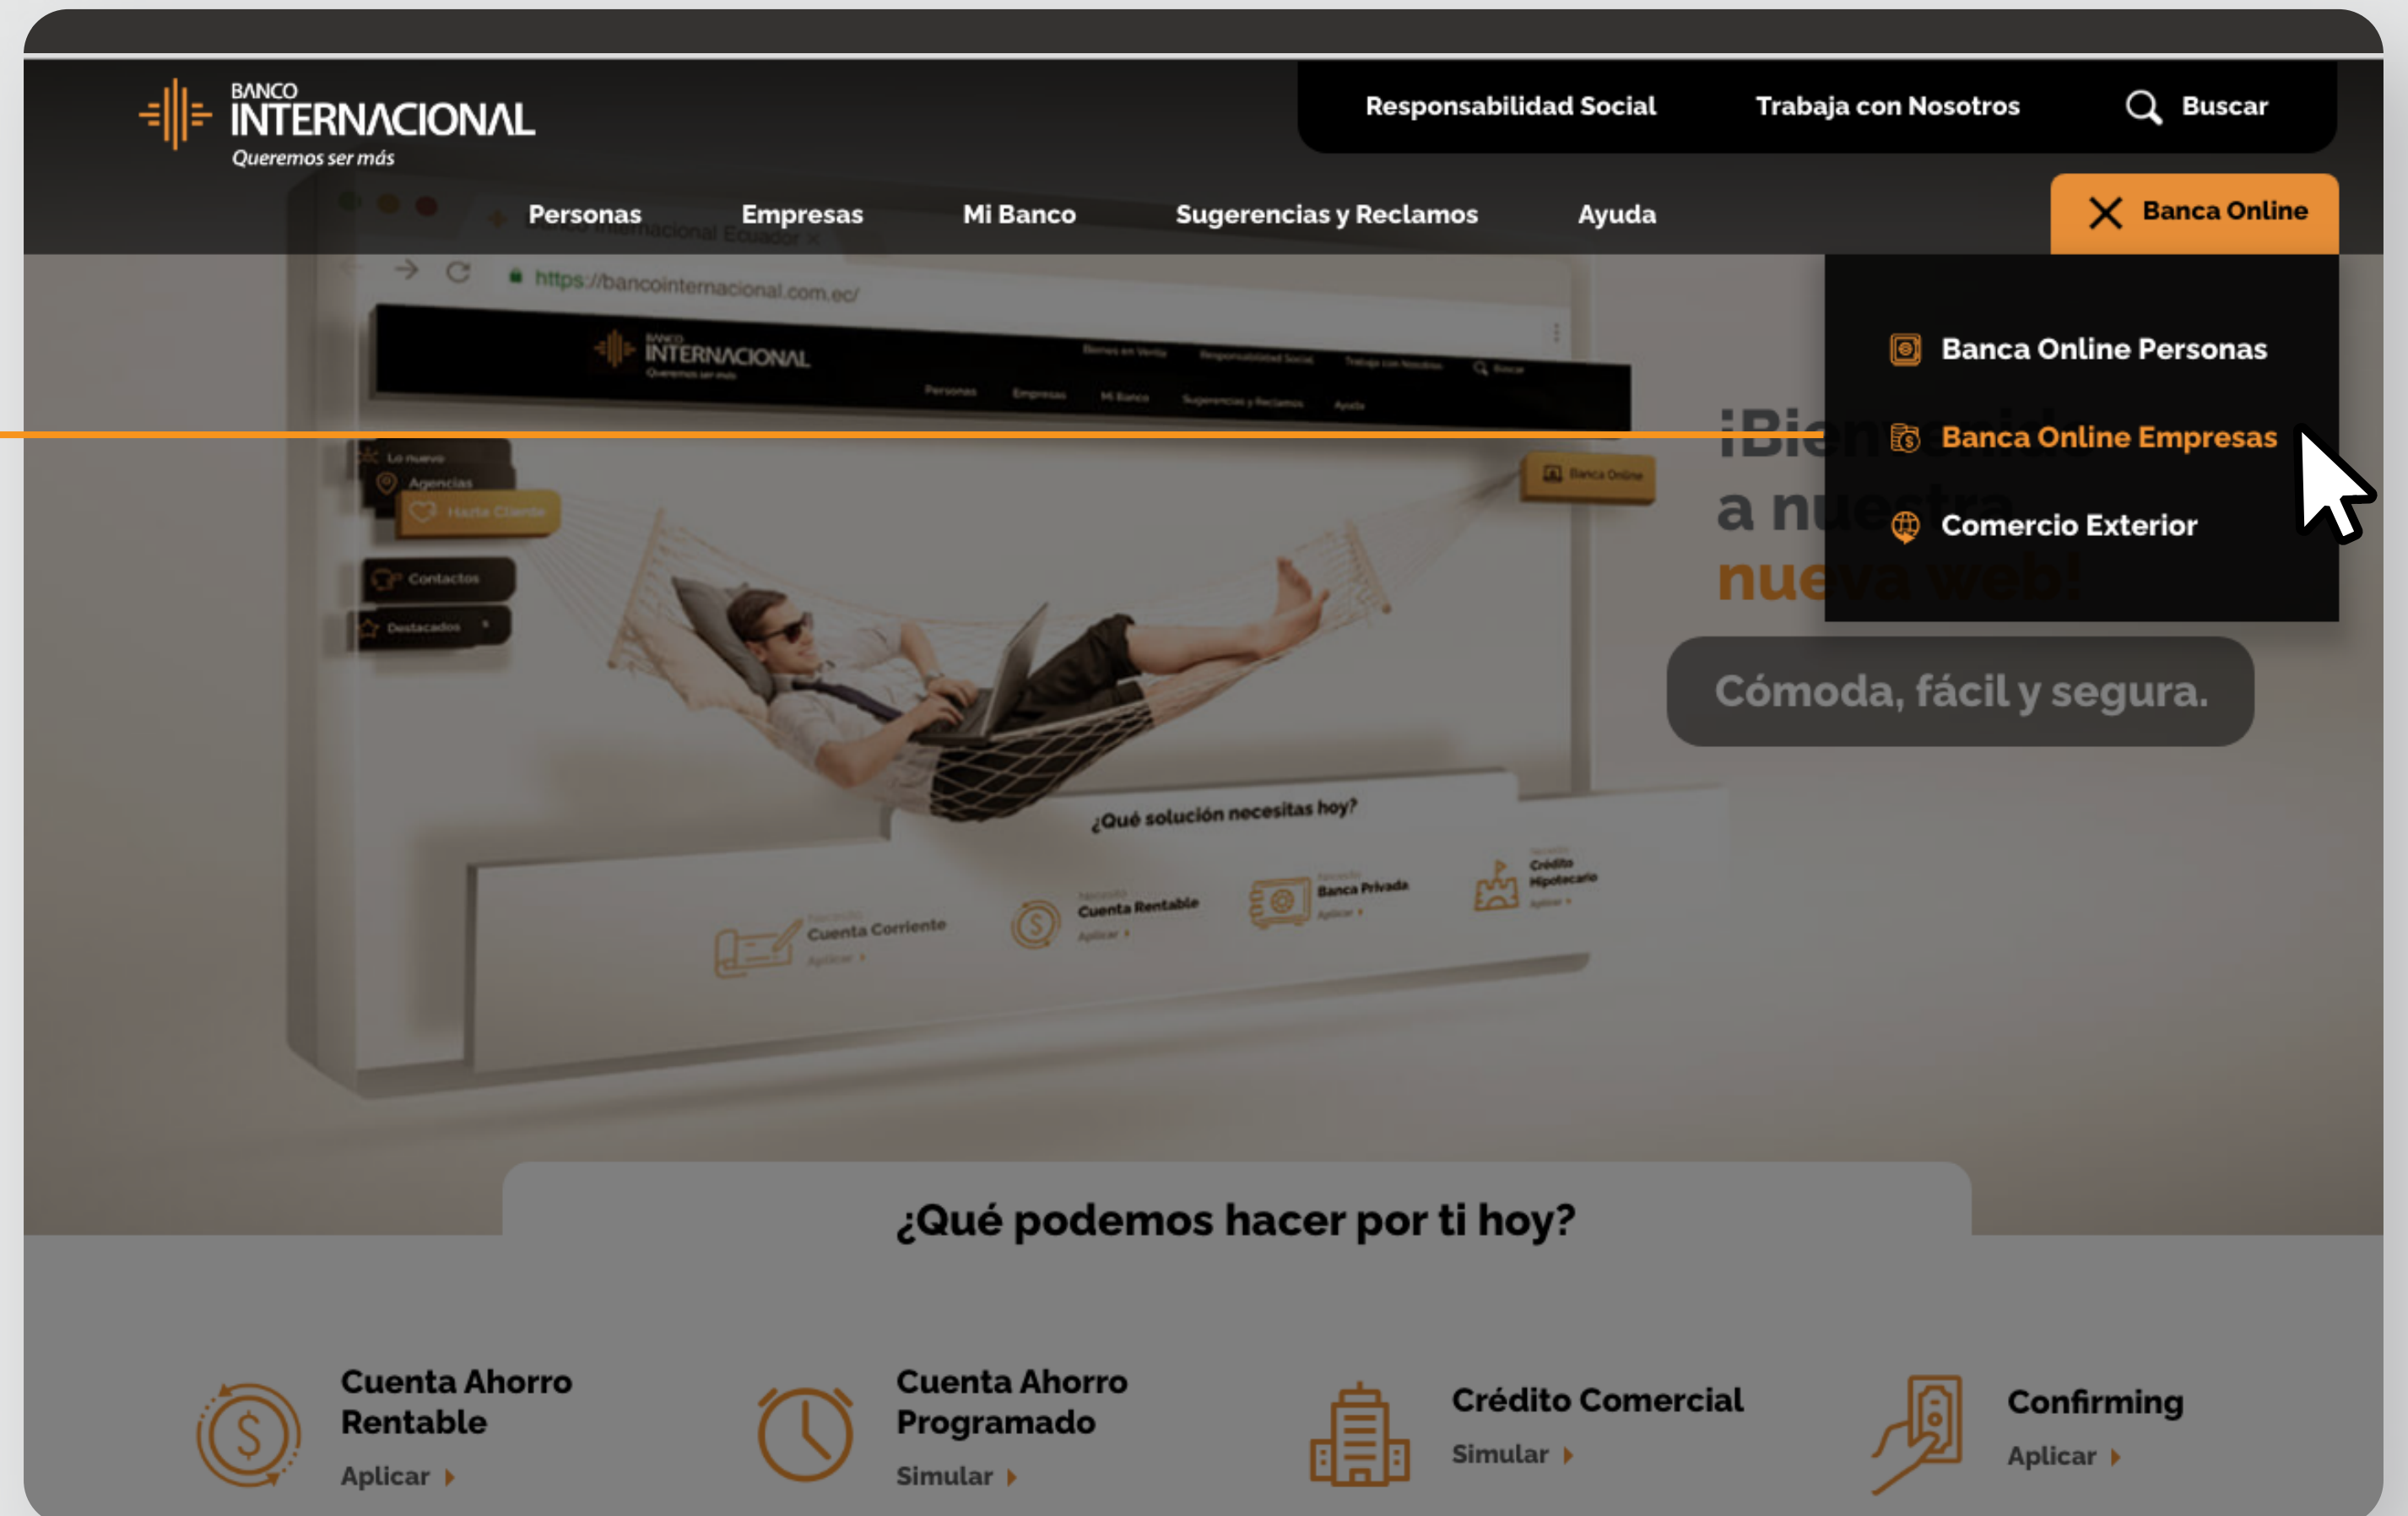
BANCO INTERNACIONAL
Queremos ser más

Responsabilidad Social   Trabaja con Nosotros   Buscar

Personas   Empresas   Mi Banco   Sugerencias y Reclamos   Ayuda

Banca Online

Banca Online Personas
Banca Online Empresas
Comercio Exterior

https://bancointernacional.com.ec/

¡Bien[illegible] a nu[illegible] nue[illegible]

Cómoda, fácil y segura.

¿Qué solución necesitas hoy?

Cuenta Corriente   Cuenta Rentable   Banca Privada   Crédito Hipotecario

¿Qué podemos hacer por ti hoy?

Cuenta Ahorro Rentable
Aplicar

Cuenta Ahorro Programado
Simular

Crédito Comercial
Simular

Confirming
Aplicar